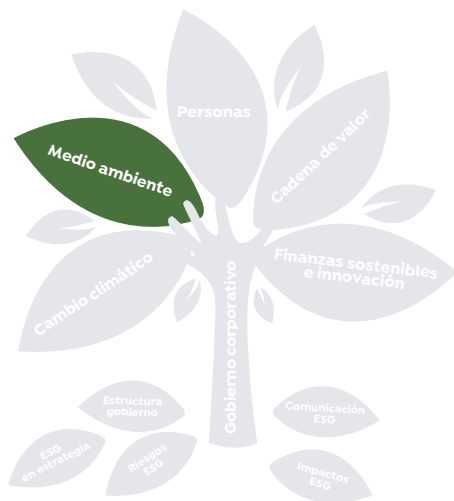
Personas

Medio ambiente

Cadena de valor

Cambio climático

Finanzas sostenibles e innovación

Gobierno corporativo

Estructura gobierno

ESG en estrategia

Riesgos ESG

Comunicación ESG

Impactos ESG